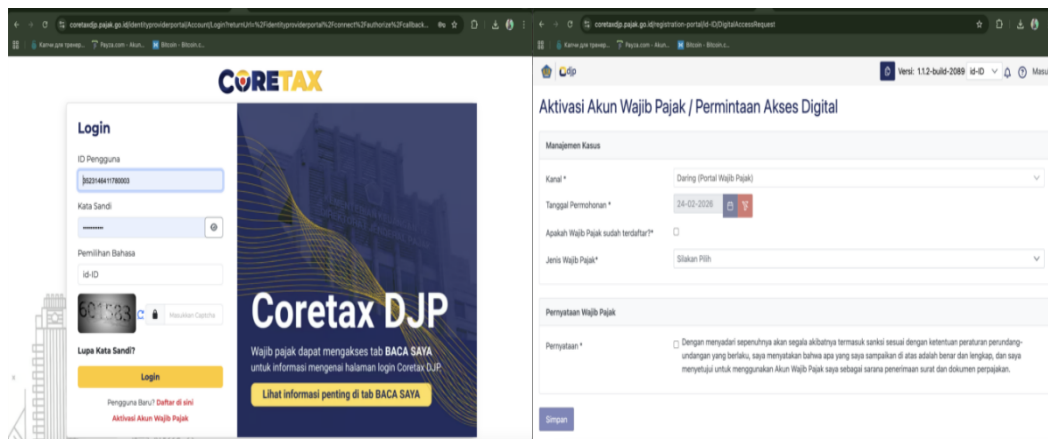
coretaxdjp.pajak.go.id/identityproviderportal/Account/Login?returnUrl=%2Fidentityproviderportal%2Fconnect%2Fauthorize%2Fcallback...

Канал для трениер... Payza.com - Akun... Bitcoin - Bitcoin.c...

CORETAX

Login

ID Pengguna

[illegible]

Kata Sandi

••••••••••

Pemilihan Bahasa

id-ID

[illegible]

Masukkan Captcha

Lupa Kata Sandi?

Login

Pengguna Baru? Daftar di sini

Aktivasi Akun Wajib Pajak

Coretax DJP

Wajib pajak dapat mengakses tab BACA SAYA untuk informasi mengenai halaman login Coretax DJP.

Lihat informasi penting di tab BACA SAYA

coretaxdjp.pajak.go.id/registration-portal/id-ID/DigitalAccessRequest

Канал для трениер... Payza.com - Akun... Bitcoin - Bitcoin.c...

djp

Versi: 1.1.2-build-2089 id-ID Masu

Aktivasi Akun Wajib Pajak / Permintaan Akses Digital

Manajemen Kasus

Kanal *

Daring (Portal Wajib Pajak)

Tanggal Permohonan *

24-02-2026

Apakah Wajib Pajak sudah terdaftar?*

Jenis Wajib Pajak*

Silakan Pilih

Pernyataan Wajib Pajak

Pernyataan *

Dengan menyadari sepenuhnya akan segala akibatnya termasuk sanksi sesuai dengan ketentuan peraturan perundang-undangan yang berlaku, saya menyatakan bahwa apa yang saya sampaikan di atas adalah benar dan lengkap, dan saya menyetujui untuk menggunakan Akun Wajib Pajak saya sebagai sarana penerimaan surat dan dokumen perpajakan.

Simpan